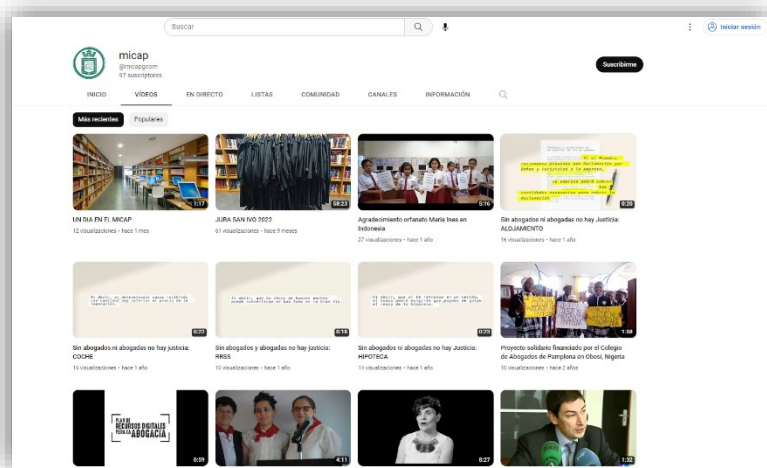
Buscar

Iniciar sesión

micap
@micapcom
97 suscriptores

Suscribirme

INICIO VÍDEOS EN DIRECTO LISTAS COMUNIDAD CANALES INFORMACIÓN

Más recientes Populares

1:17
UN DIA EN EL MICAP
12 visualizaciones • hace 1 mes

58:23
JURA SAN IVO 2022
61 visualizaciones • hace 9 meses

5:16
Agradecimiento orfanato María Ines en Indonesia
27 visualizaciones • hace 1 año

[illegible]
0:20
Sin abogados ni abogadas no hay Justicia: ALOJAMIENTO
16 visualizaciones • hace 1 año

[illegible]
0:22
Sin abogados ni abogadas no hay justicia: COCHE
16 visualizaciones • hace 1 año

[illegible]
0:18
Sin abogados y abogadas no hay justicia: RRSS
10 visualizaciones • hace 1 año

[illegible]
0:23
Sin abogados ni abogadas no hay Justicia: HIPOTECA
14 visualizaciones • hace 1 año

1:58
Proyecto solidario financiado por el Colegio de Abogados de Pamplona en Obosi, Nigeria
10 visualizaciones • hace 2 años

PLAN DE RECURSOS DIGITALES PARA LA ABOGACÍA
0:59

4:11

0:27

1:32